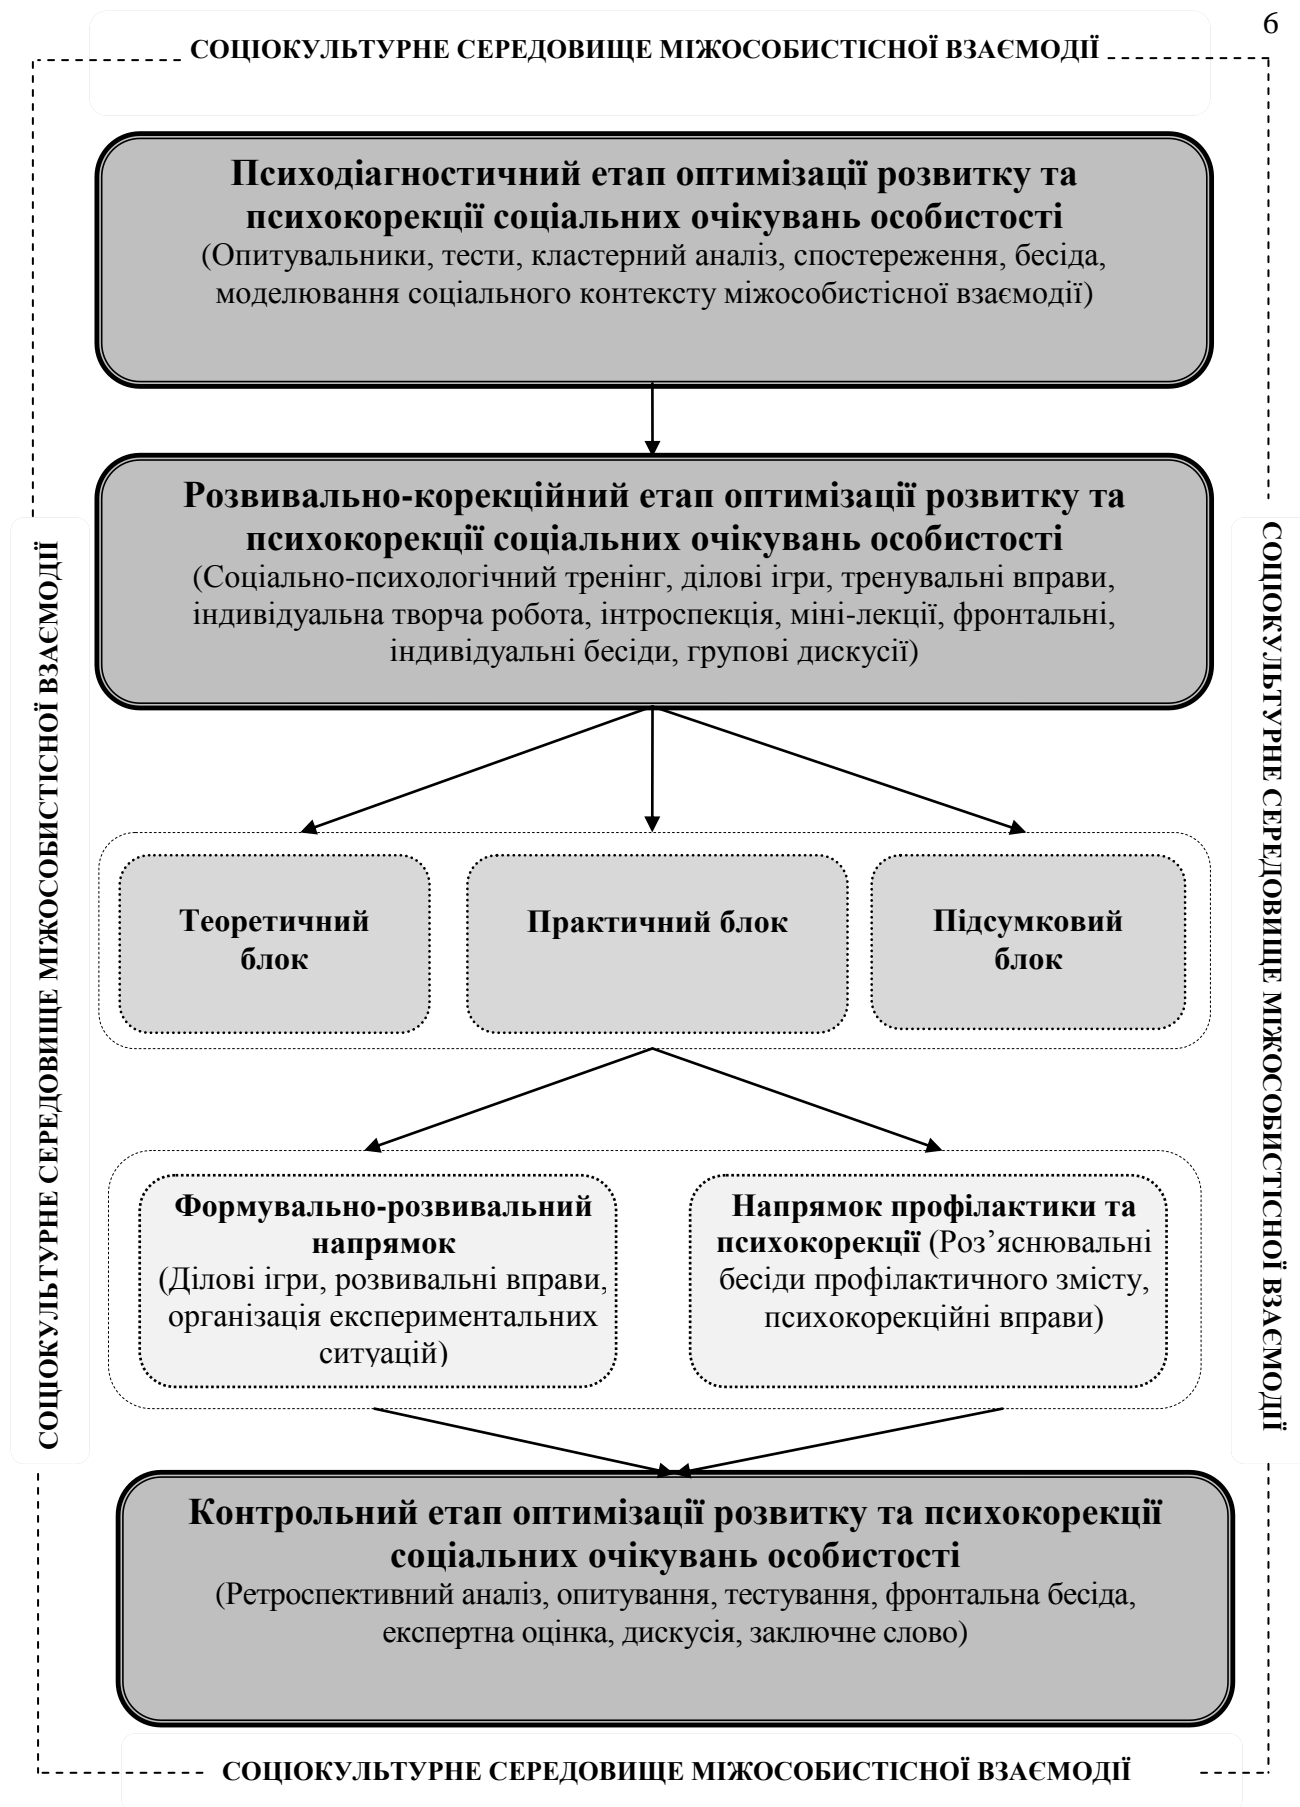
6

СОЦІОКУЛЬТУРНЕ СЕРЕДОВИЩЕ МІЖОСОБИСТІСНОЇ ВЗАЄМОДІЇ

**Психодіагностичний етап оптимізації розвитку та психокорекції соціальних очікувань особистості**
(Опитувальники, тести, кластерний аналіз, спостереження, бесіда, моделювання соціального контексту міжособистісної взаємодії)

**Розвивально-корекційний етап оптимізації розвитку та психокорекції соціальних очікувань особистості**
(Соціально-психологічний тренінг, ділові ігри, тренувальні вправи, індивідуальна творча робота, інтроспекція, міні-лекції, фронтальні, індивідуальні бесіди, групові дискусії)

СОЦІОКУЛЬТУРНЕ СЕРЕДОВИЩЕ МІЖОСОБИСТІСНОЇ ВЗАЄМОДІЇ

СОЦІОКУЛЬТУРНЕ СЕРЕДОВИЩЕ МІЖОСОБИСТІСНОЇ ВЗАЄМОДІЇ

Теоретичний блок

Практичний блок

Підсумковий блок

**Формувально-розвивальний напрямок**
(Ділові ігри, розвивальні вправи, організація експериментальних ситуацій)

**Напрямок профілактики та психокорекції** (Роз'яснювальні бесіди профілактичного змісту, психокорекційні вправи)

**Контрольний етап оптимізації розвитку та психокорекції соціальних очікувань особистості**
(Ретроспективний аналіз, опитування, тестування, фронтальна бесіда, експертна оцінка, дискусія, заключне слово)

СОЦІОКУЛЬТУРНЕ СЕРЕДОВИЩЕ МІЖОСОБИСТІСНОЇ ВЗАЄМОДІЇ